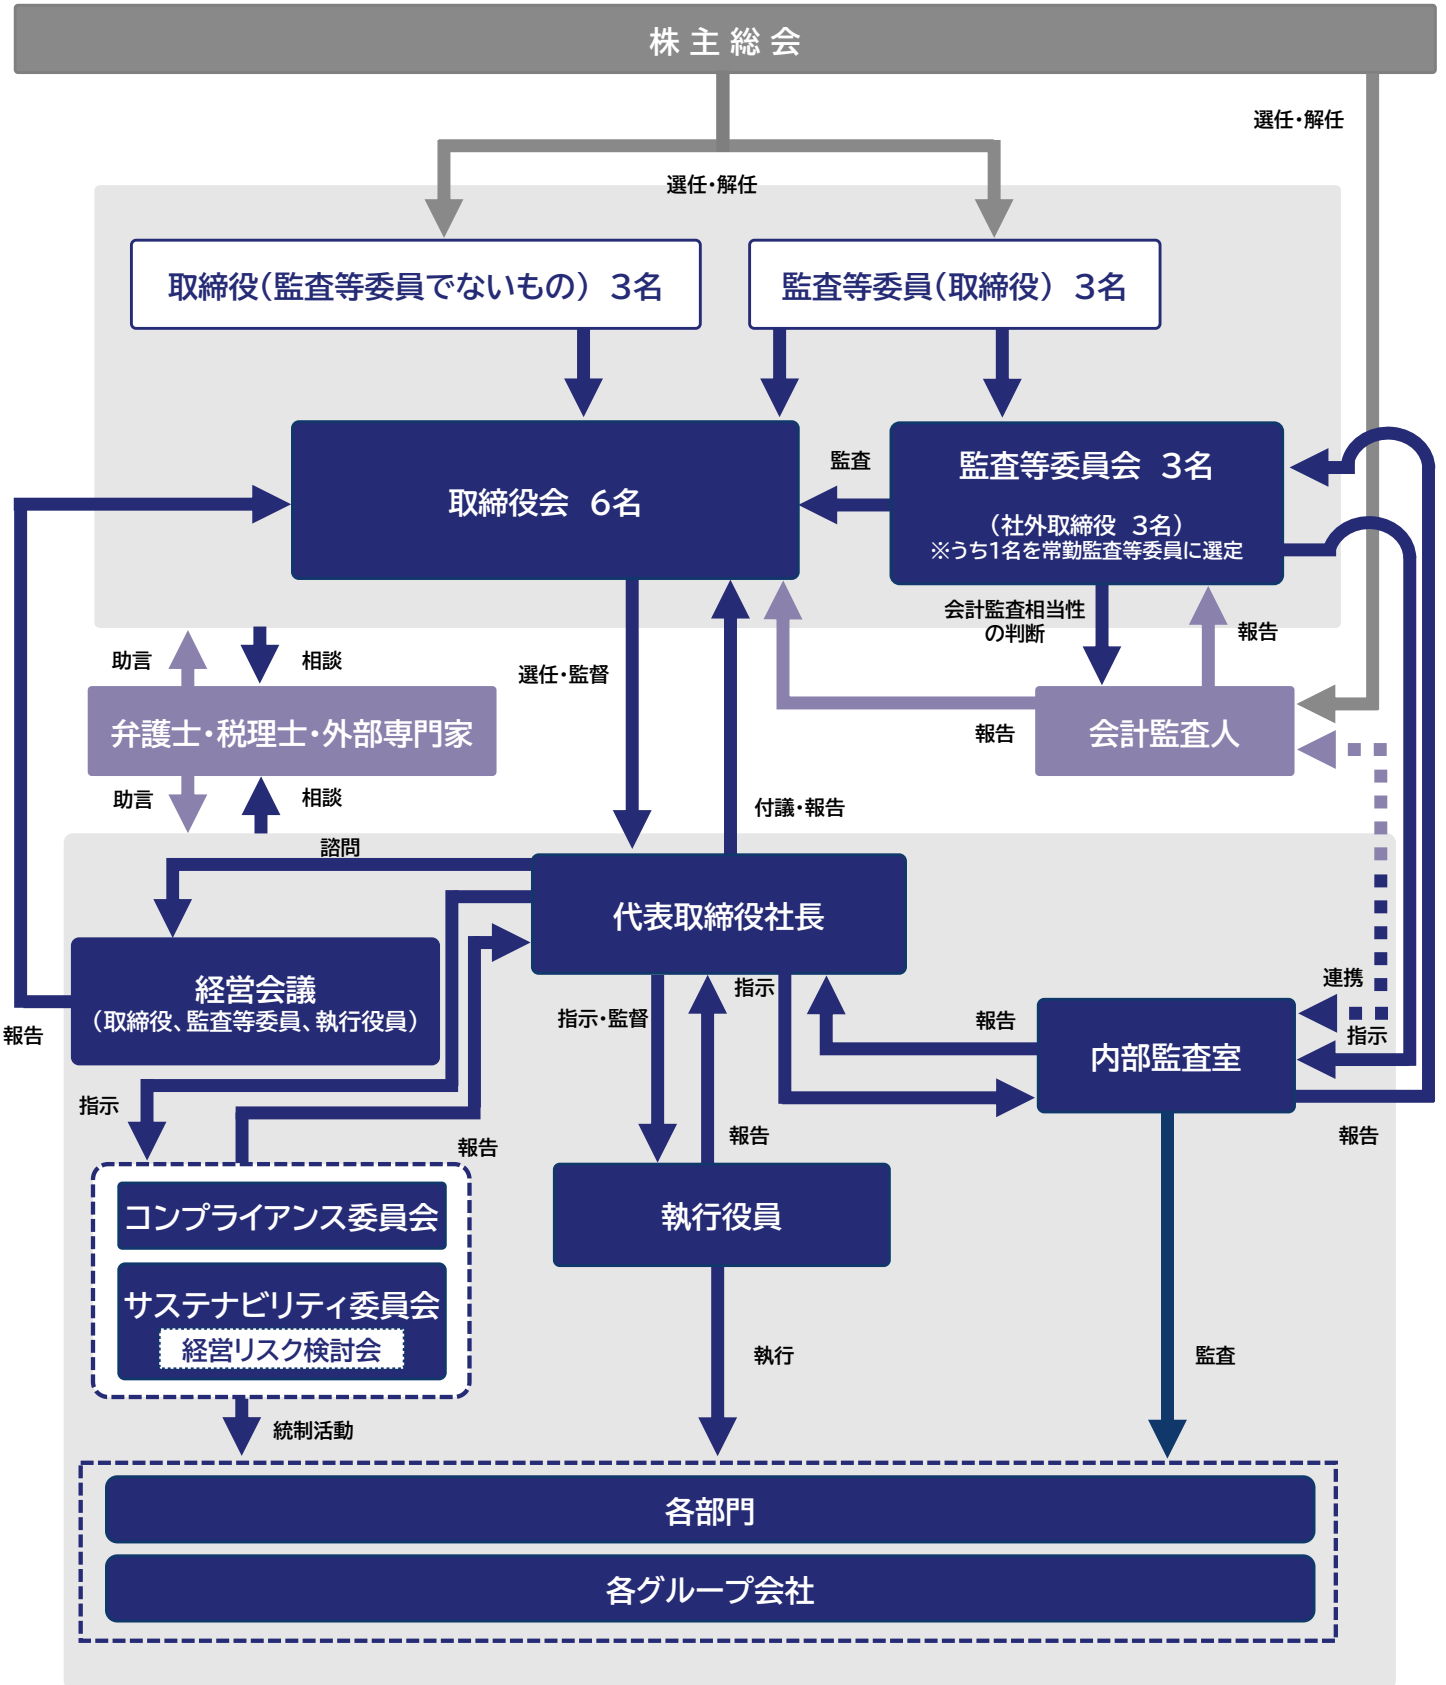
株主総会

選任・解任

選任・解任

取締役（監査等委員でないもの）3名

監査等委員（取締役）3名

監査

取締役会　6名

監査等委員会　3名
（社外取締役　3名）
※うち1名を常勤監査等委員に選定

会計監査相当性の判断

報告

助言

相談

選任・監督

弁護士・税理士・外部専門家

報告

会計監査人

助言

相談

付議・報告

諮問

代表取締役社長

経営会議
（取締役、監査等委員、執行役員）

報告

連携

指示

指示・監督

報告

内部監査室

指示

指示

報告

報告

報告

コンプライアンス委員会

執行役員

サステナビリティ委員会
経営リスク検討会

執行

監査

統制活動

各部門

各グループ会社